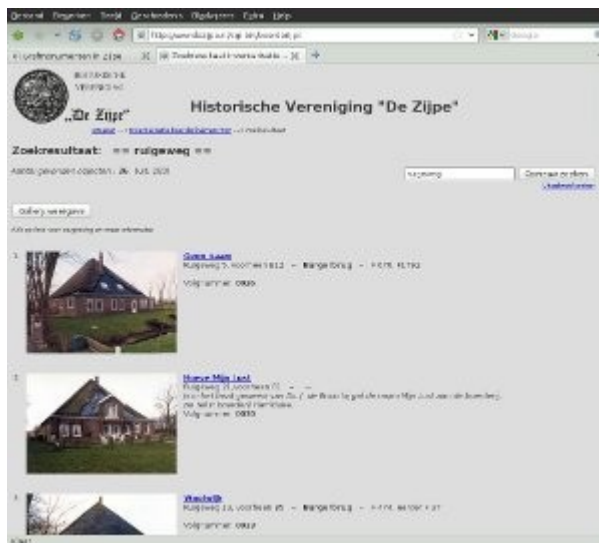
Bestand Bewerken Beeld Geschiedenis Bladwijzers Extra Help

Historische Vereniging "De Zijpe"

,,De Zijpe"

Zoekresultaat: == ruigeweg ==

Aantal gevonden objecten: 26 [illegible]

ruigeweg

Gallery weergave

1.

Geen naam

Ruigeweg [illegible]

Volgnummer: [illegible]

2.

Nieuw Mijn Lust

Ruigeweg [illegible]

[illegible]

Volgnummer: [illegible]

3.

Westwijk

Ruigeweg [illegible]

Volgnummer: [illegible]